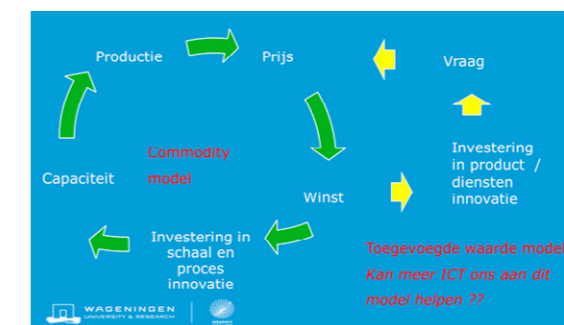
Productie

Prijs

Vraag

Commodity model

Investering in product / diensten innovatie

Capaciteit

Winst

Investering in schaal en proces innovatie

Toegevoegde waarde model

Kan meer ICT ons aan dit model helpen ??

WAGENINGEN UNIVERSITY & RESEARCH